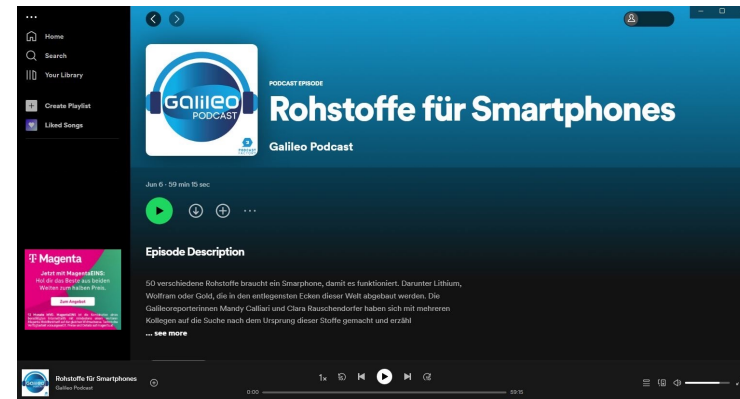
...
Home
Search
Your Library
Create Playlist
Liked Songs

Magenta
Jetzt mit MagentaEINS:
Hol dir das Beste aus beiden Welten zum halben Preis.
Zum Angebot

Galileo PODCAST

PODCAST EPISODE
Rohstoffe für Smartphones
Galileo Podcast

Jun 6 · 59 min 15 sec

Episode Description

50 verschiedene Rohstoffe braucht ein Smarphone, damit es funktioniert. Darunter Lithium, Wolfram oder Gold, die in den entlegensten Ecken dieser Welt abgebaut werden. Die Galileoreporterinnen Mandy Calliari und Clara Rauschendorfer haben sich mit mehreren Kollegen auf die Suche nach dem Ursprung dieser Stoffe gemacht und erzähl
... see more

Rohstoffe für Smartphones
Galileo Podcast
1x
0:00
59:15